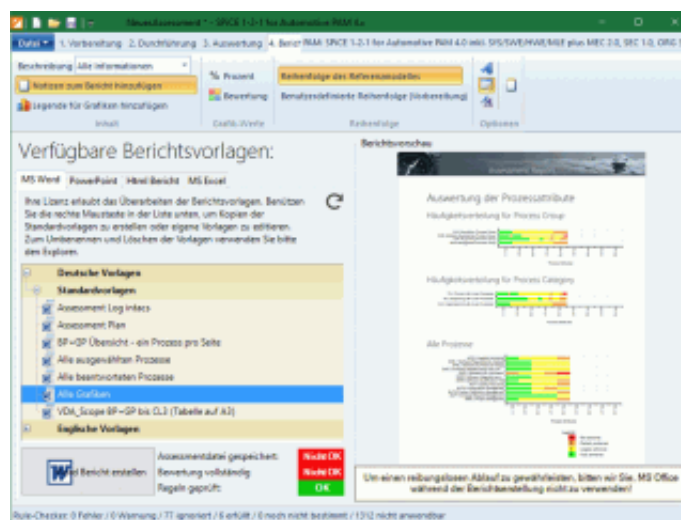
Neues Assessment * - SPICE 1-2-1 for Automotive PAM 4.x

Datei 1. Vorbereitung 2. Durchführung 3. Auswertung 4. Bericht PAM: SPICE 1-2-1 for Automotive PAM 4.0 inkl. SYS/SWE/HWE/MSE plus MEC 2.0, SEC 1.0, ORG 1

Beschreibung Alle Informationen
Notizen zum Bericht hinzufügen
Legende für Grafiken hinzufügen
Inhalt

% Prozent
Bewertung
Grafik-Werte

Reihenfolge des Referenzmodelles
Benutzerdefinierte Reihenfolge (Vorbereitung)
Reihenfolge

Optionen

Verfügbare Berichtsvorlagen:

MS Word PowerPoint Html Bericht MS Excel

Ihre Lizenz erlaubt das Überarbeiten der Berichtsvorlagen. Benützen Sie die rechte Maustaste in der Liste unten, um Kopien der Standardvorlagen zu erstellen oder eigene Vorlagen zu editieren. Zum Umbenennen und Löschen der Vorlagen verwenden Sie bitte den Explorer.

Deutsche Vorlagen
Standardvorlagen
Assessment Log intacs
Assessment Plan
BP+GP Übersicht - ein Prozess pro Seite
Alle ausgewählten Prozesse
Alle beantworteten Prozesse
Alle Grafiken
VDA_Scope BP+GP bis CL3 (Tabelle auf A3)
Englische Vorlagen

Bericht erstellen

Assessmentdatei gespeichert: Nicht OK
Bewertung vollständig: Nicht OK
Regeln geprüft: OK

Berichtsvorschau

Auswertung der Prozessattribute
Häufigkeitsverteilung für Process Group
Häufigkeitsverteilung für Process Category
Alle Prozesse

Um einen reibungslosen Ablauf zu gewährleisten, bitten wir Sie, MS Office während der Berichterstellung nicht zu verwenden!

Rule-Checker: 0 Fehler / 0 Warnung / 77 ignoriert / 6 erfüllt / 0 noch nicht bestimmt / 1312 nicht anwendbar